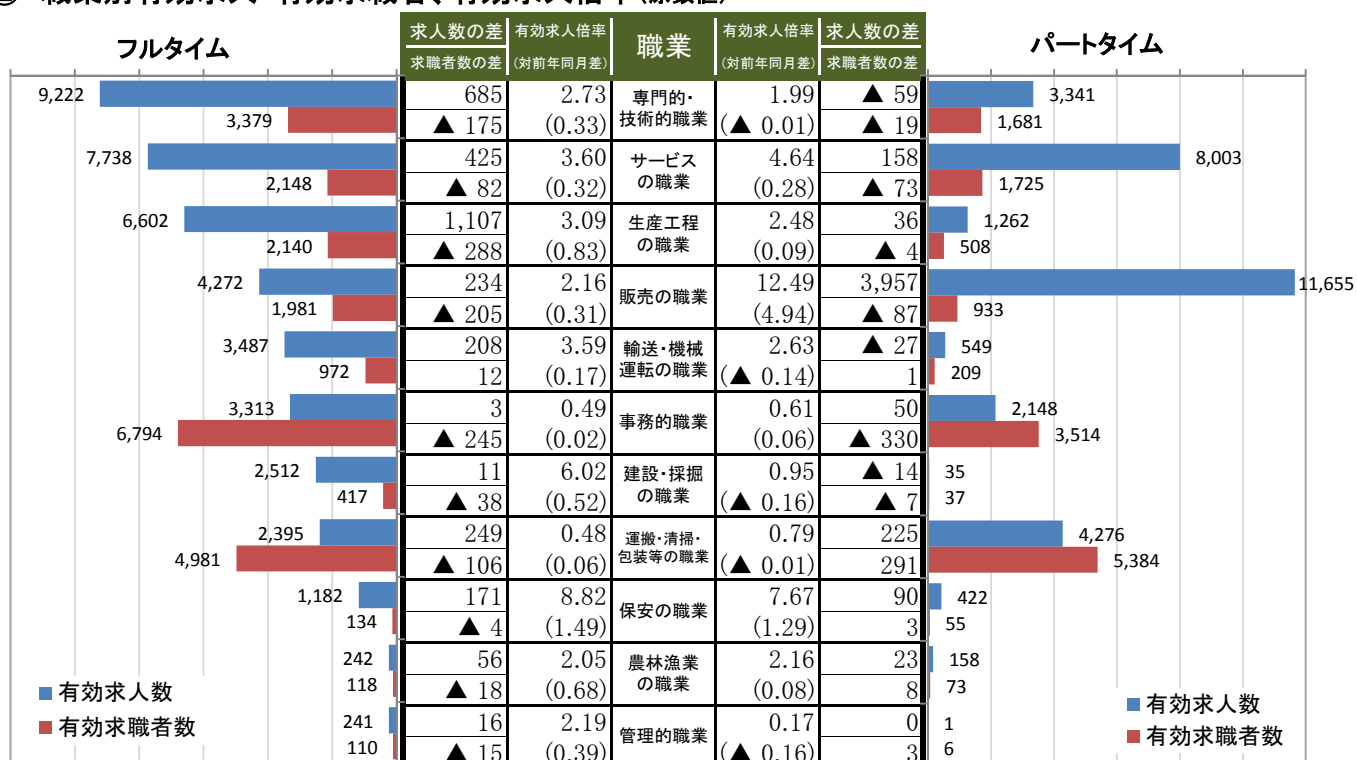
フルタイム

パートタイム

| 求人数の差 / 求職者数の差 | 有効求人倍率 (対前年同月差) | 職業 | 有効求人倍率 (対前年同月差) | 求人数の差 / 求職者数の差 |
|---|---|---|---|---|
| 685 / ▲ 175 | 2.73 (0.33) | 専門的・技術的職業 | 1.99 (▲ 0.01) | ▲ 59 / ▲ 19 |
| 425 / ▲ 82 | 3.60 (0.32) | サービスの職業 | 4.64 (0.28) | 158 / ▲ 73 |
| 1,107 / ▲ 288 | 3.09 (0.83) | 生産工程の職業 | 2.48 (0.09) | 36 / ▲ 4 |
| 234 / ▲ 205 | 2.16 (0.31) | 販売の職業 | 12.49 (4.94) | 3,957 / ▲ 87 |
| 208 / 12 | 3.59 (0.17) | 輸送・機械運転の職業 | 2.63 (▲ 0.14) | ▲ 27 / 1 |
| 3 / ▲ 245 | 0.49 (0.02) | 事務的職業 | 0.61 (0.06) | 50 / ▲ 330 |
| 11 / ▲ 38 | 6.02 (0.52) | 建設・採掘の職業 | 0.95 (▲ 0.16) | ▲ 14 / ▲ 7 |
| 249 / ▲ 106 | 0.48 (0.06) | 運搬・清掃・包装等の職業 | 0.79 (▲ 0.01) | 225 / 291 |
| 171 / ▲ 4 | 8.82 (1.49) | 保安の職業 | 7.67 (1.29) | 90 / 3 |
| 56 / ▲ 18 | 2.05 (0.68) | 農林漁業の職業 | 2.16 (0.08) | 23 / 8 |
| 16 / ▲ 15 | 2.19 (0.39) | 管理的職業 | 0.17 (▲ 0.16) | 0 / 3 |

フルタイム: 9,222 3,379 7,738 2,148 6,602 2,140 4,272 1,981 3,487 972 3,313 6,794 2,512 417 2,395 4,981 1,182 134 242 118 241 110

パートタイム: 3,341 1,681 8,003 1,725 1,262 508 11,655 933 549 209 2,148 3,514 35 37 4,276 5,384 422 55 158 73 1 6

■有効求人数
■有効求職者数

■有効求人数
■有効求職者数